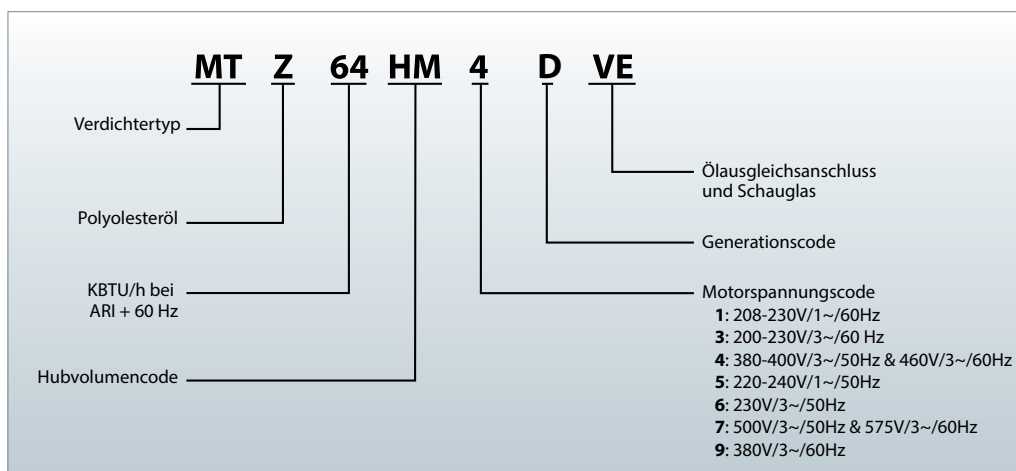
MT Z 64 HM 4 D VE

Verdichtertyp

Polyolesteröl

KBTU/h bei ARI + 60 Hz

Hubvolumencode

Ölausgleichsanschluss und Schauglas

Generationscode

Motorspannungscode
**1**: 208-230V/1~/60Hz
**3**: 200-230V/3~/60 Hz
**4**: 380-400V/3~/50Hz & 460V/3~/60Hz
**5**: 220-240V/1~/50Hz
**6**: 230V/3~/50Hz
**7**: 500V/3~/50Hz & 575V/3~/60Hz
**9**: 380V/3~/60Hz